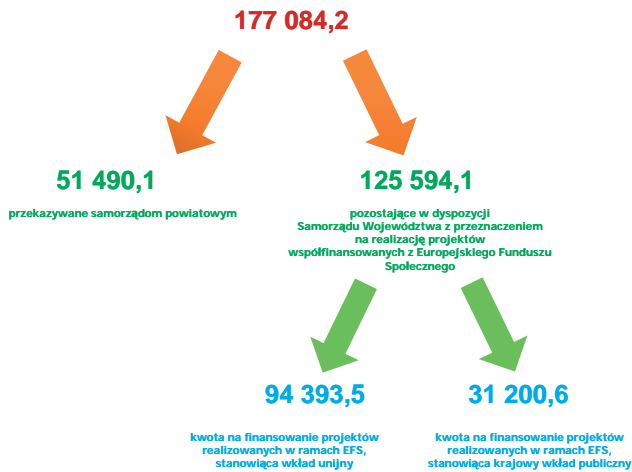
177 084,2

51 490,1

przekazywane samorządom powiatowym

125 594,1

pozostające w dyspozycji Samorządu Województwa z przeznaczeniem na realizację projektów współfinansowanych z Europejskiego Funduszu Społecznego

94 393,5

kwota na finansowanie projektów realizowanych w ramach EFS, stanowiąca wkład unijny

31 200,6

kwota na finansowanie projektów realizowanych w ramach EFS, stanowiąca krajowy wkład publiczny